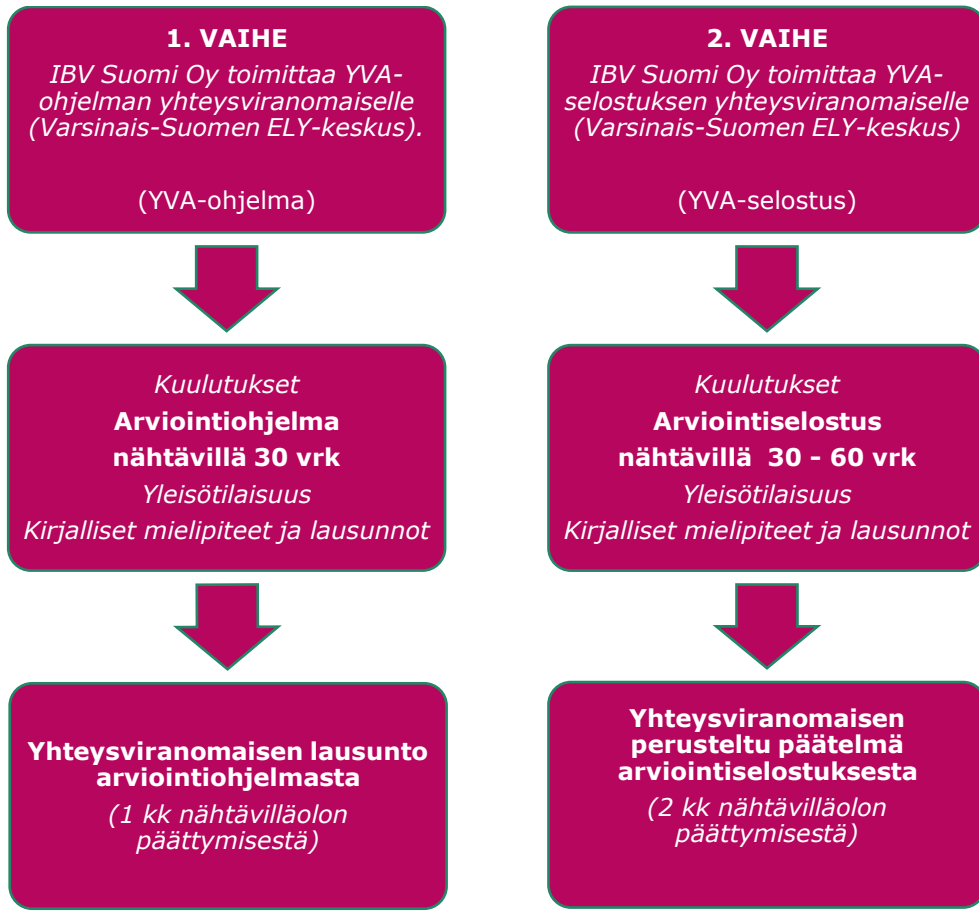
1. VAIHE
IBV Suomi Oy toimittaa YVA-ohjelman yhteysviranomaiselle (Varsinais-Suomen ELY-keskus).

(YVA-ohjelma)

Kuulutukset
Arviointiohjelma nähtävillä 30 vrk
Yleisötilaisuus
Kirjalliset mielipiteet ja lausunnot

Yhteysviranomaisen lausunto arviointiohjelmasta
(1 kk nähtävilläolon päättymisestä)

2. VAIHE
IBV Suomi Oy toimittaa YVA-selostuksen yhteysviranomaiselle (Varsinais-Suomen ELY-keskus)

(YVA-selostus)

Kuulutukset
Arviointiselostus nähtävillä 30 - 60 vrk
Yleisötilaisuus
Kirjalliset mielipiteet ja lausunnot

Yhteysviranomaisen perusteltu päätelmä arviointiselostuksesta
(2 kk nähtävilläolon päättymisestä)